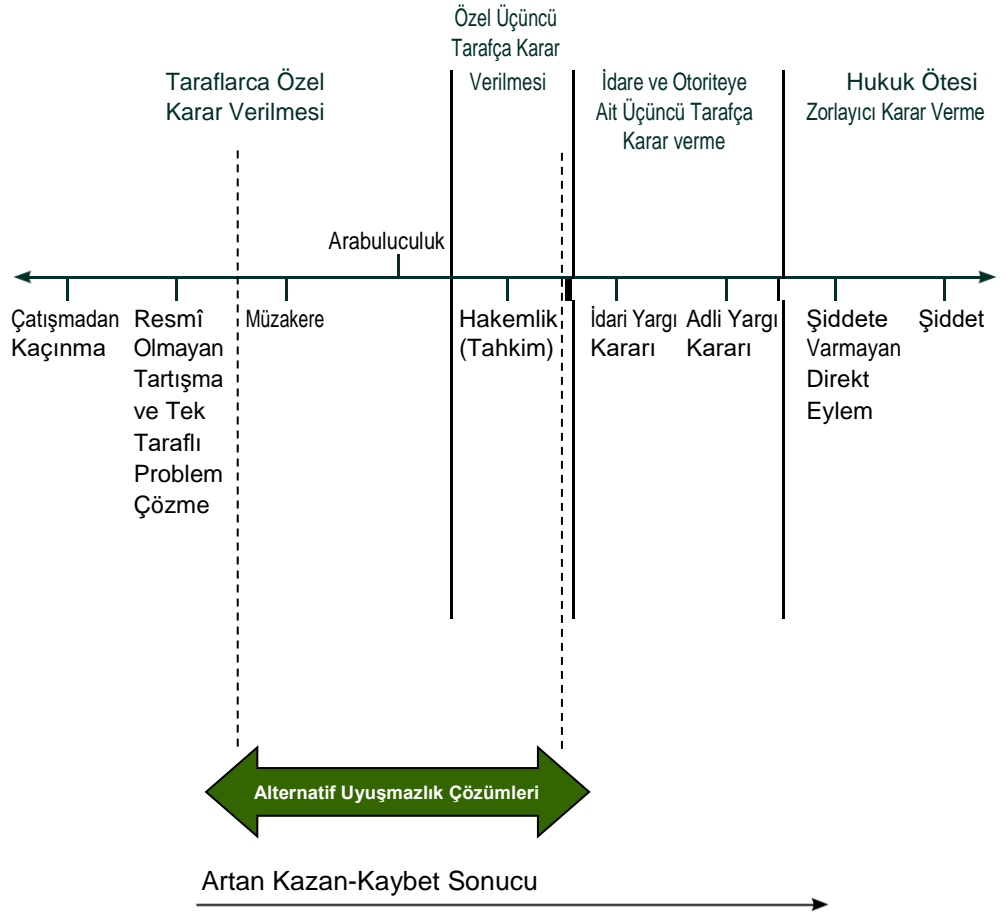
Özel Üçüncü Tarafça Karar Verilmesi

Taraflarca Özel Karar Verilmesi

İdare ve Otoriteye Ait Üçüncü Tarafça Karar verme

Hukuk Ötesi Zorlayıcı Karar Verme

Arabuluculuk

Çatışmadan Kaçınma

Resmî Olmayan Tartışma ve Tek Taraflı Problem Çözme

Müzakere

Hakemlik (Tahkim)

İdari Yargı Kararı

Adli Yargı Kararı

Şiddete Varmayan Direkt Eylem

Şiddet

Alternatif Uyuşmazlık Çözümleri

Artan Kazan-Kaybet Sonucu